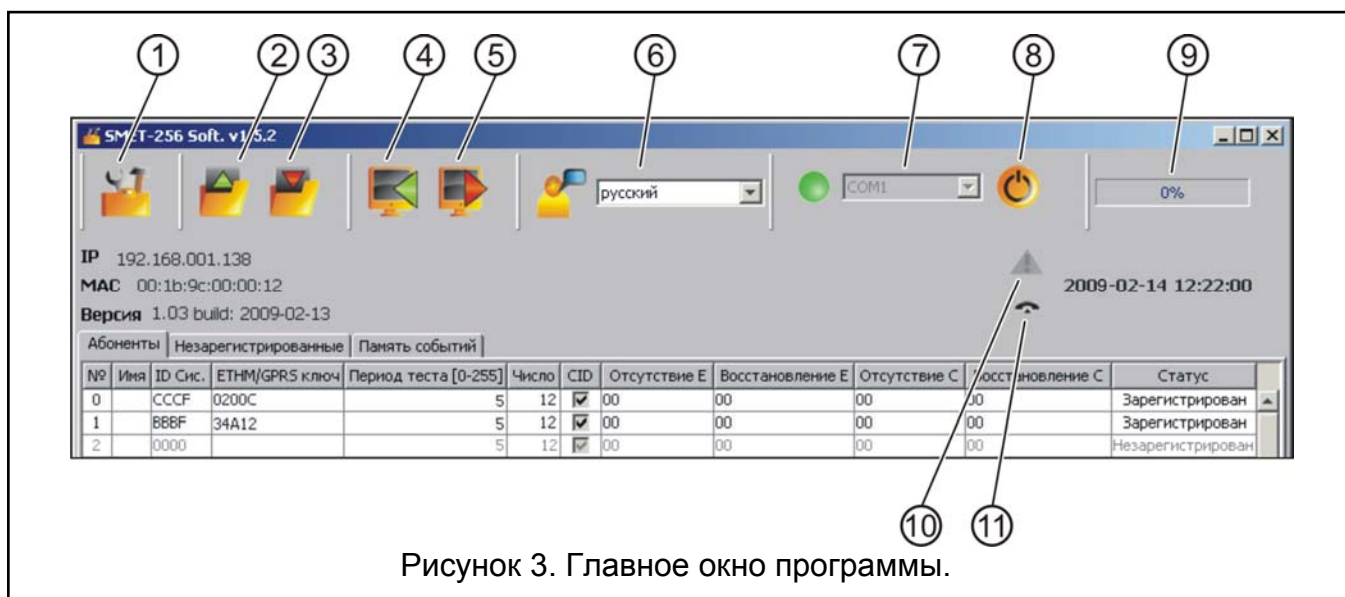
1 2 3 4 5 6 7 8 9

SM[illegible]T-256 Soft. v1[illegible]5.2

русский

COM1

0%

IP 192.168.001.138
MAC 00:1b:9c:00:00:12
Версия 1.03 build: 2009-02-13

2009-02-14 12:22:00

Абоненты | Незарегистрированные | Память событий

| № | Имя | ID Сис. | ETHM/GPRS ключ | Период теста [0-255] | Число | CID | Отсутствие E | Восстановление E | Отсутствие C | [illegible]становление C | Статус |
|---|---|---|---|---|---|---|---|---|---|---|---|
| 0 | | CCCF | 0200C | 5 | 12 | ☑ | 00 | 00 | 00 | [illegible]0 | Зарегистрирован |
| 1 | | BBBF | 34A12 | 5 | 12 | ☑ | 00 | 00 | 00 | 00 | Зарегистрирован |
| 2 | | 0000 | | 5 | 12 | ☑ | 00 | 00 | 00 | 00 | Незарегистрирован |

10 11

Рисунок 3. Главное окно программы.